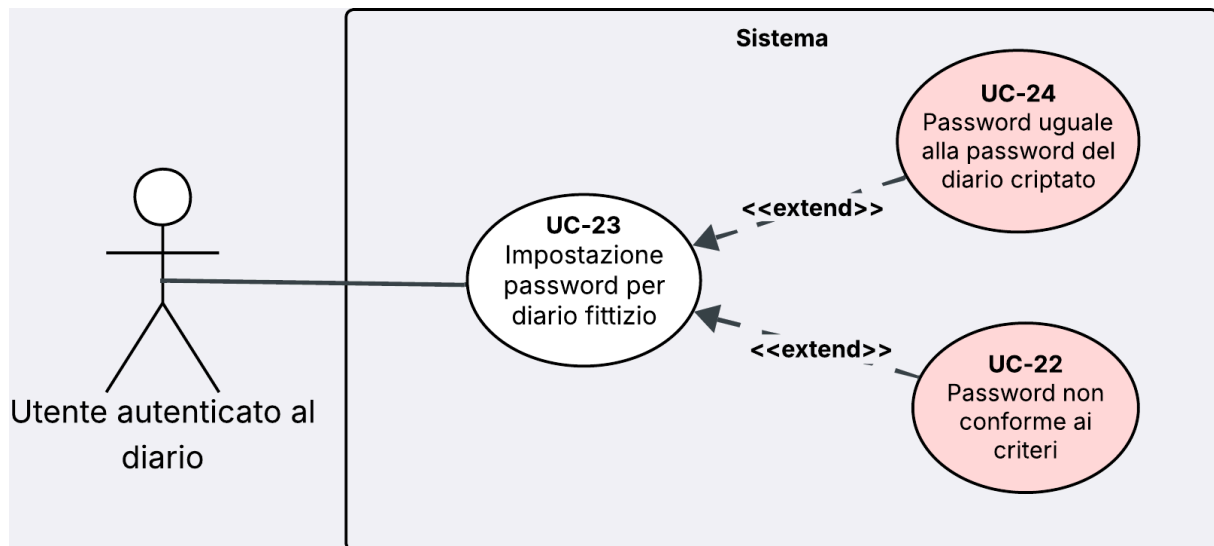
Sistema

UC-24
Password uguale alla password del diario criptato

<<extend>>

UC-23
Impostazione password per diario fittizio

<<extend>>

UC-22
Password non conforme ai criteri

Utente autenticato al diario